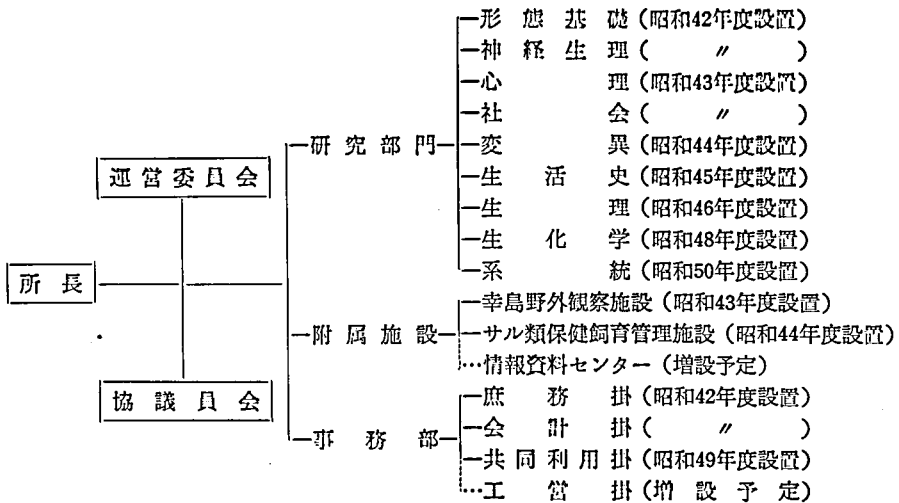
所長

運営委員会

協議員会

研究部門
形態基礎（昭和42年度設置）
神経生理（〃）
心理（昭和43年度設置）
社会（〃）
変異（昭和44年度設置）
生活史（昭和45年度設置）
生理（昭和46年度設置）
生化学（昭和48年度設置）
系統（昭和50年度設置）

附属施設
幸島野外観察施設（昭和43年度設置）
サル類保健飼育管理施設（昭和44年度設置）
情報資料センター（増設予定）

事務部
庶務掛（昭和42年度設置）
会計掛（〃）
共同利用掛（昭和49年度設置）
工営掛（増設予定）